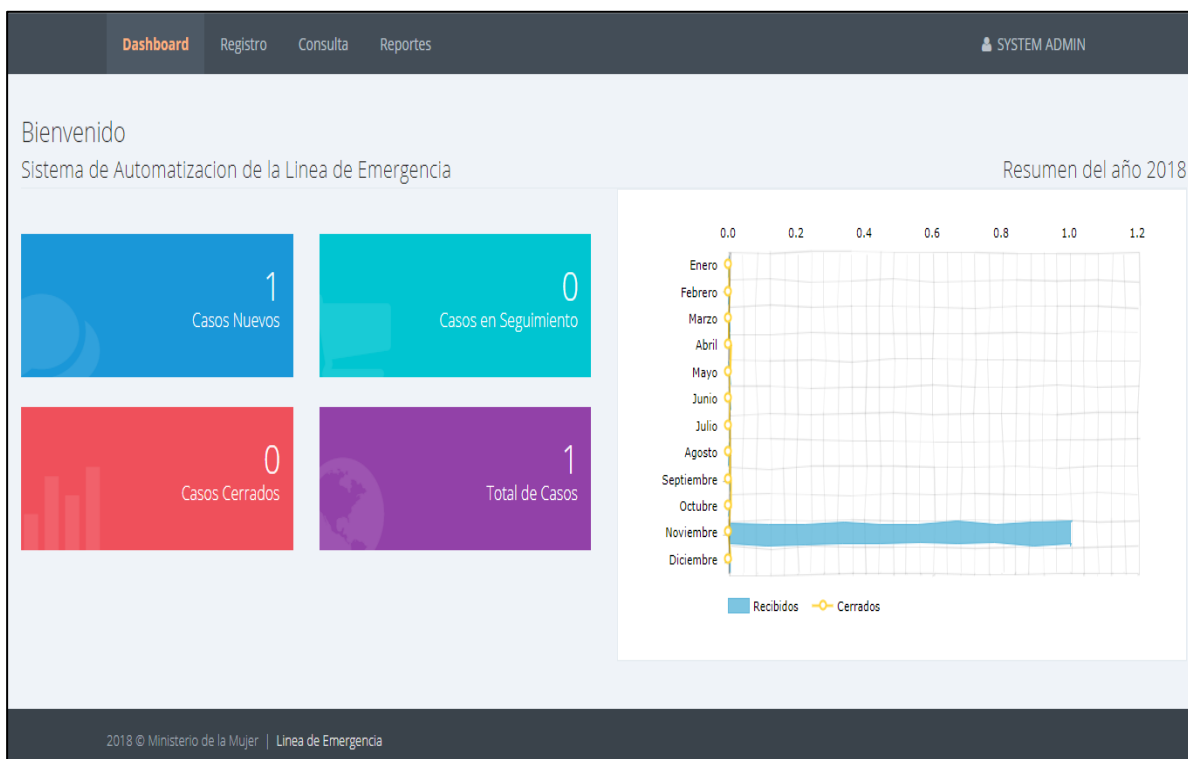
Dashboard Registro Consulta Reportes

SYSTEM ADMIN

Bienvenido

Sistema de Automatizacion de la Linea de Emergencia

Resumen del año 2018

1
Casos Nuevos

0
Casos en Seguimiento

0
Casos Cerrados

1
Total de Casos

| 0.0 | 0.2 | 0.4 | 0.6 | 0.8 | 1.0 | 1.2 |
|---|---|---|---|---|---|---|

Enero
Febrero
Marzo
Abril
Mayo
Junio
Julio
Agosto
Septiembre
Octubre
Noviembre
Diciembre

Recibidos Cerrados

2018 © Ministerio de la Mujer | Linea de Emergencia